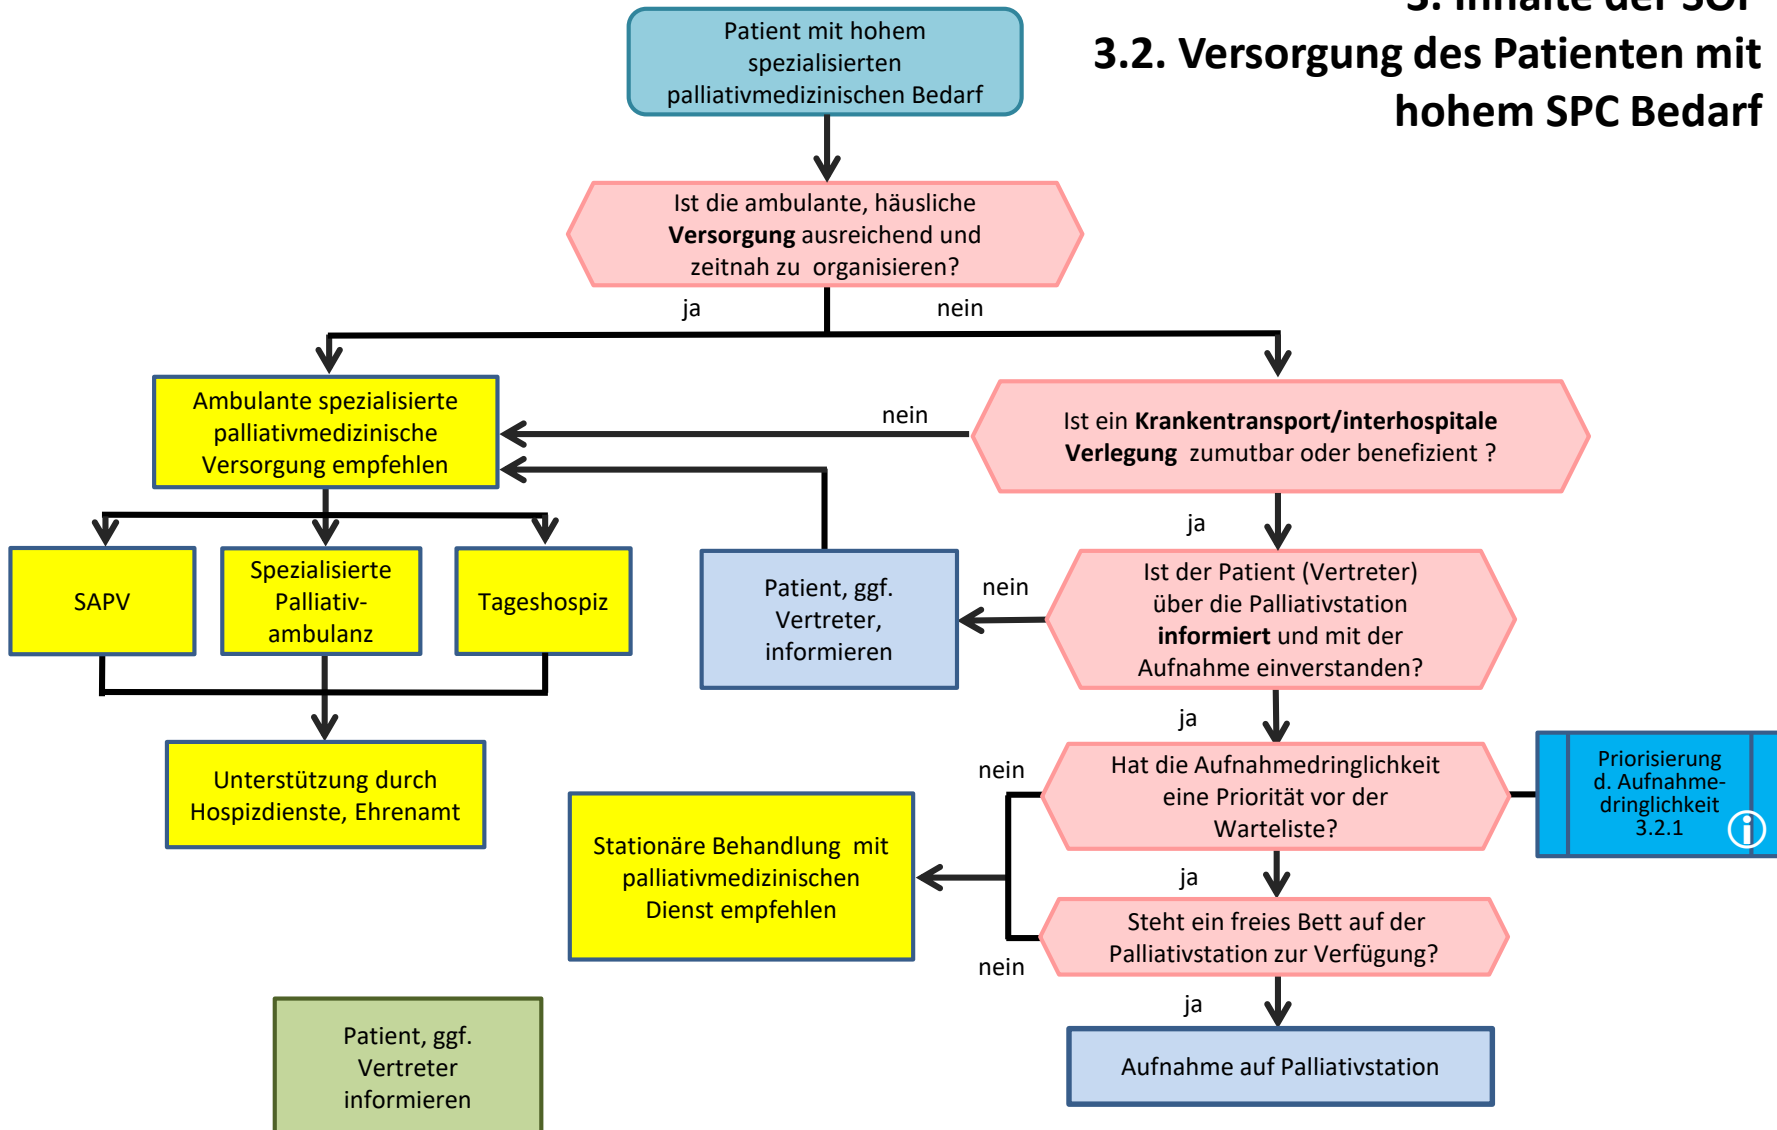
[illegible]

3.2. Versorgung des Patienten mit hohem SPC Bedarf

Patient mit hohem spezialisierten palliativmedizinischen Bedarf

Ist die ambulante, häusliche **Versorgung** ausreichend und zeitnah zu organisieren?

ja

nein

Ambulante spezialisierte palliativmedizinische Versorgung empfehlen

nein

Ist ein **Krankentransport/interhospitale Verlegung** zumutbar oder benefizient ?

ja

SAPV

Spezialisierte Palliativ-ambulanz

Tageshospiz

Patient, ggf. Vertreter, informieren

nein

Ist der Patient (Vertreter) über die Palliativstation **informiert** und mit der Aufnahme einverstanden?

ja

Unterstützung durch Hospizdienste, Ehrenamt

nein

Hat die Aufnahmedringlichkeit eine Priorität vor der Warteliste?

Priorisierung d. Aufnahme-dringlichkeit 3.2.1

Stationäre Behandlung mit palliativmedizinischen Dienst empfehlen

ja

Steht ein freies Bett auf der Palliativstation zur Verfügung?

nein

ja

Patient, ggf. Vertreter informieren

Aufnahme auf Palliativstation